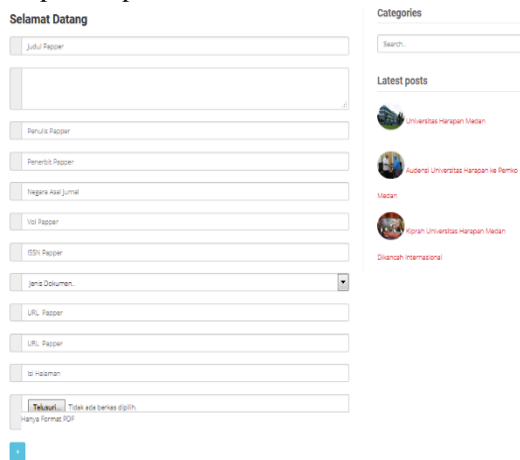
Selamat Datang

Judul Papper

Penulis Papper

Penerbit Papper

Negara Asal Jurnal

Vol Papper

ISSN Papper

Jenis Dokumen..

URL Papper

URL Papper

Isi Halaman

Telusuri... Tidak ada berkas dipilih.

Hanya Format PDF

Categories

Search..

Latest posts

Universitas Harapan Medan

Audensi Universitas Harapan ke Pemko Medan

Kiprah Universitas Harapan Medan Dikancah Internasional